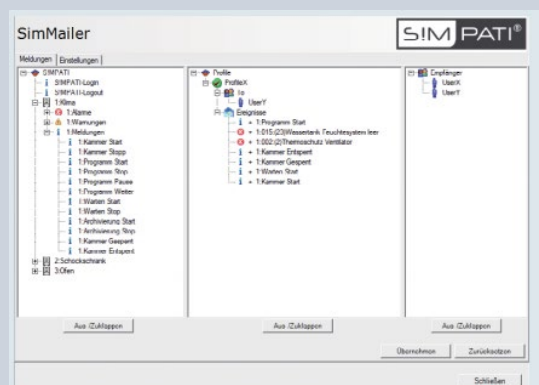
SimMailer

SIMPATI®

Meldungen | Einstellungen

SIMPATI
SIMPATI-Login
SIMPATI-Logout
1:Klima
1:Alarme
1:Warnungen
1:Meldungen
1:Kammer Start
1:Kammer Stopp
1:Programm Start
1:Programm Stop
1:Programm Pause
1:Programm Weiter
1:Warten Start
1:Warten Stop
1:Archivierung Start
1:Archivierung Stop
1:Kammer Gesperrt
1:Kammer Entsperrt
2:Schockschrank
3:Ofen

Profile
ProfileX
Io
UserY
Ereignisse
+ 1:Programm Start
+ 1:015:(23)Wassertank Feuchtesystem leer
+ 1:002:(2)Thermoschutz Ventilator
+ 1:Kammer Entsperrt
+ 1:Kammer Gesperrt
+ 1:Warten Start
+ 1:Kammer Start

Empfänger
UserX
UserY

Aus-/Zuklappen

Aus-/Zuklappen

Aus-/Zuklappen

Übernehmen

Zurücksetzen

Schließen